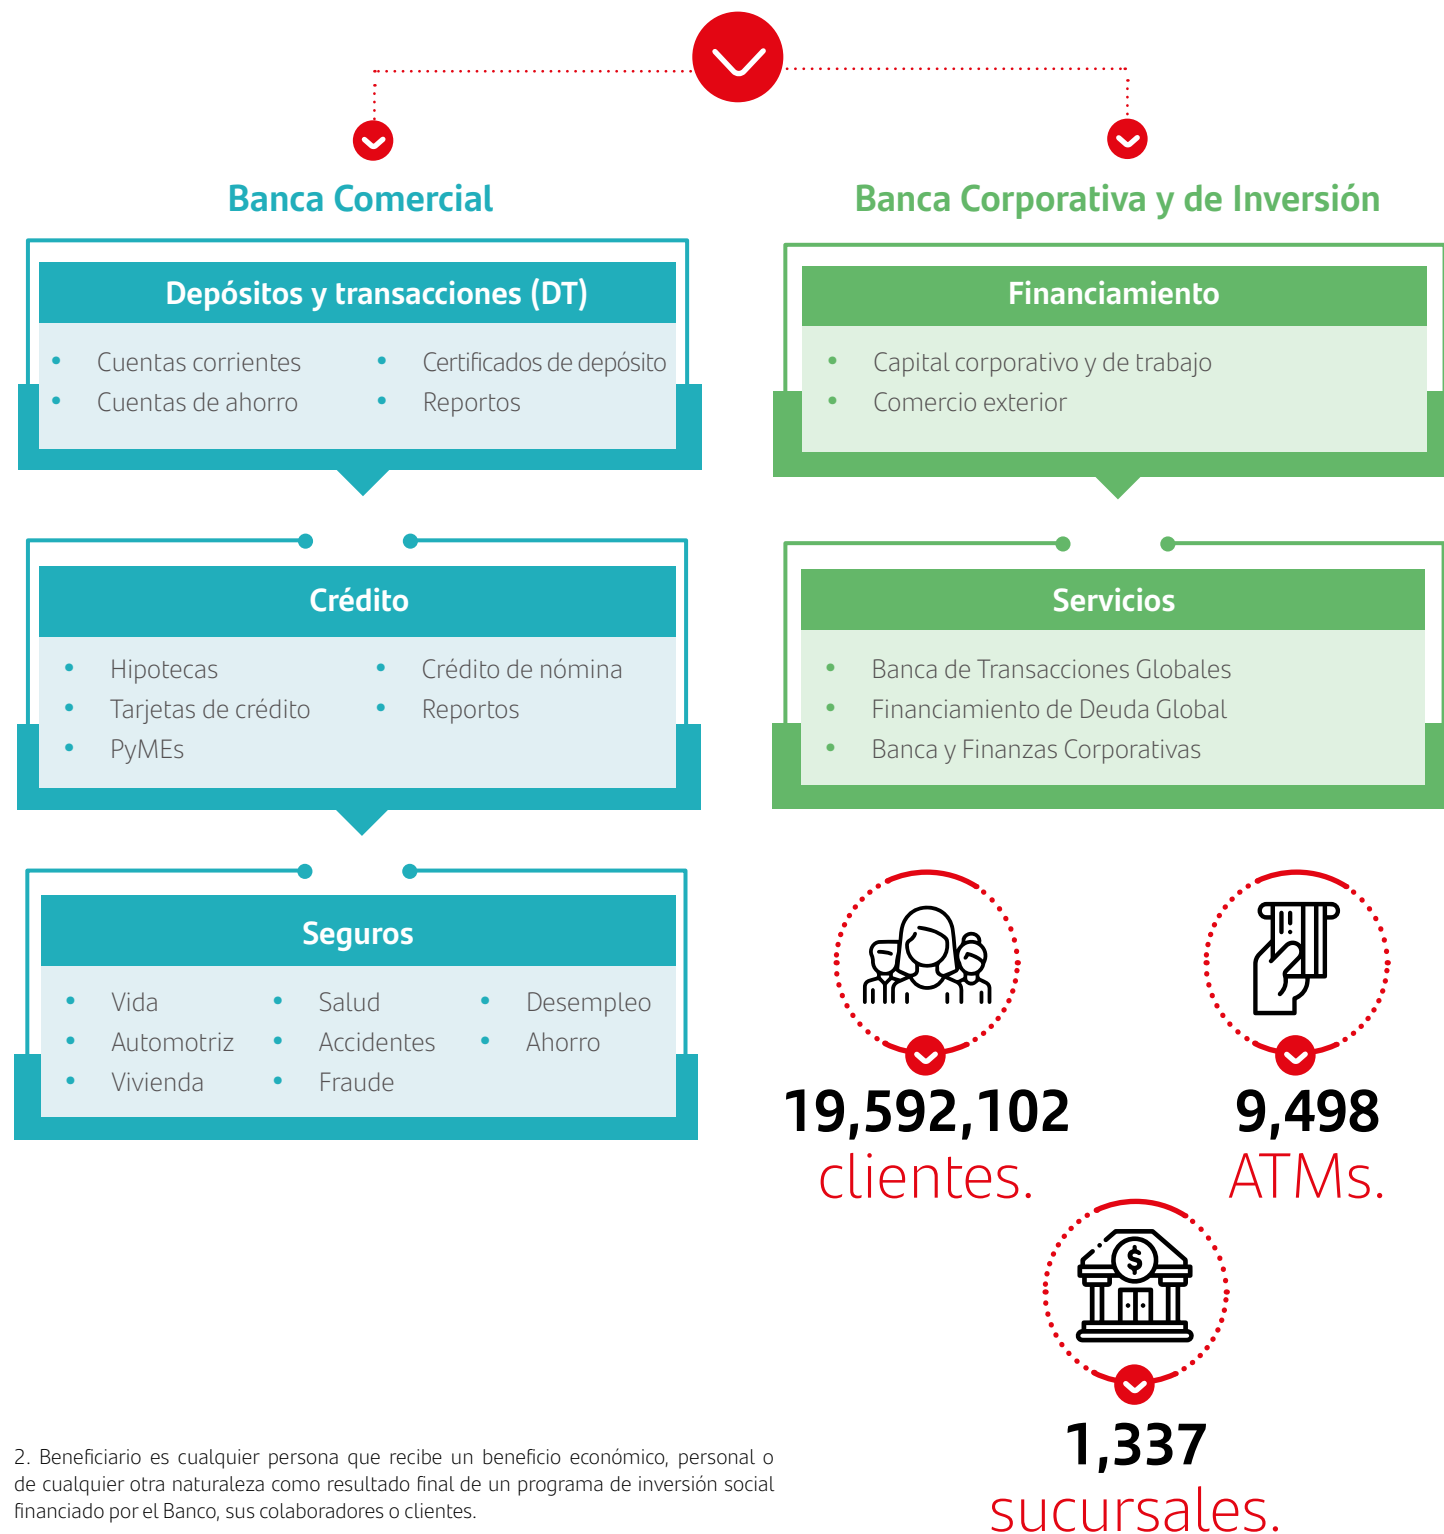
Banca Comercial

Depósitos y transacciones (DT)

- Cuentas corrientes
- Cuentas de ahorro
- Certificados de depósito
- Reportos

Crédito

- Hipotecas
- Tarjetas de crédito
- PyMEs
- Crédito de nómina
- Reportos

Seguros

- Vida
- Automotriz
- Vivienda
- Salud
- Accidentes
- Fraude
- Desempleo
- Ahorro

Banca Corporativa y de Inversión

Financiamiento

- Capital corporativo y de trabajo
- Comercio exterior

Servicios

- Banca de Transacciones Globales
- Financiamiento de Deuda Global
- Banca y Finanzas Corporativas

19,592,102
clientes.

9,498
ATMs.

1,337
sucursales.

2. Beneficiario es cualquier persona que recibe un beneficio económico, personal o de cualquier otra naturaleza como resultado final de un programa de inversión social financiado por el Banco, sus colaboradores o clientes.